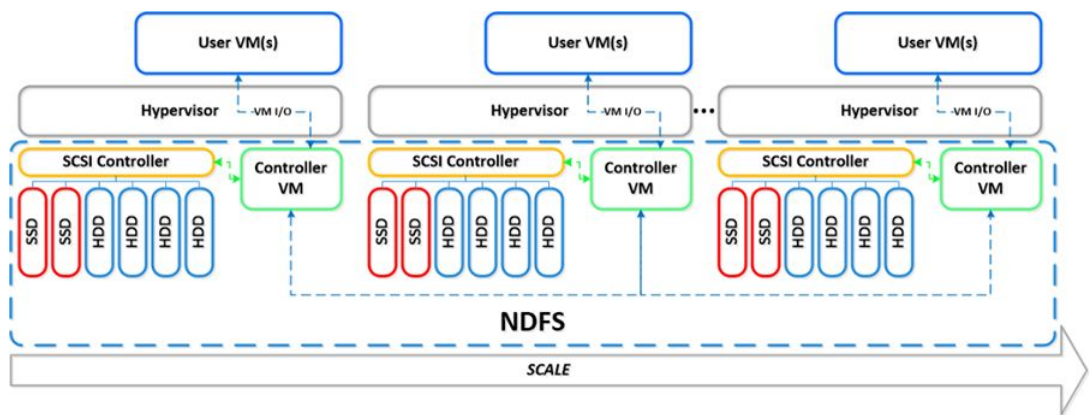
User VM(s)

Hypervisor

-VM I/O

SCSI Controller

Controller VM

SSD SSD HDD HDD HDD HDD

User VM(s)

Hypervisor

-VM I/O

SCSI Controller

Controller VM

SSD SSD HDD HDD HDD HDD

...

User VM(s)

Hypervisor

-VM I/O

SCSI Controller

Controller VM

SSD SSD HDD HDD HDD HDD

NDFS

SCALE